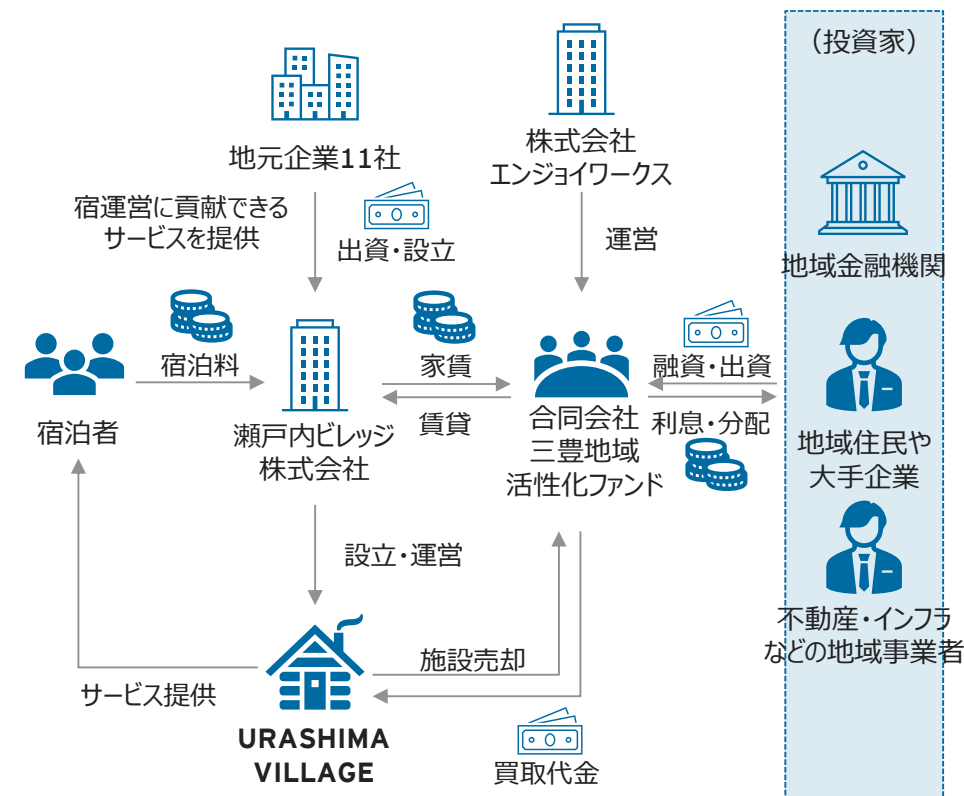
（投資家）

地元企業11社

株式会社
エンジョイワークス

宿運営に貢献できる
サービスを提供

出資・設立

運営

地域金融機関

宿泊料

家賃

融資・出資

宿泊者

賃貸

利息・分配

瀬戸内ビレッジ
株式会社

合同会社
三豊地域
活性化ファンド

地域住民や
大手企業

設立・運営

不動産・インフラ
などの地域事業者

施設売却

サービス提供

URASHIMA
VILLAGE

買取代金